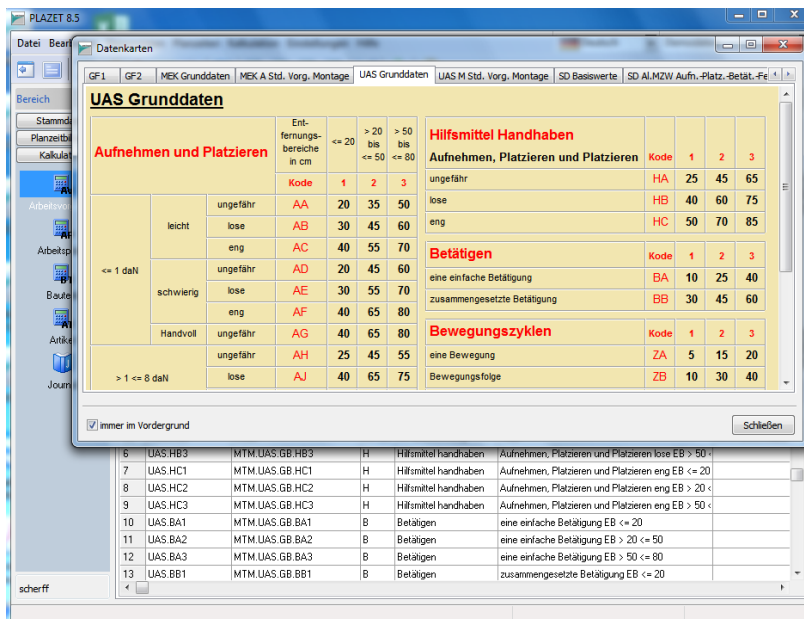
PLAZET 8.5

Datei Bear

Bereich

Stammd

Planzeitb

Kalkulat

Arbeitsvo

Arbeitspl

Baute

Artike

Journ

scherff

Datenkarten

GF1 | GF2 | MEK Grunddaten | MEK A Std. Vorg. Montage | UAS Grunddaten | UAS M Std. Vorg. Montage | SD Basiswerte | SD Al.MZW Aufn.-Platz.-Betät.-Fe

UAS Grunddaten

| Aufnehmen und Platzieren | | | Entfernungsbereiche in cm | <= 20 | > 20 bis <= 50 | > 50 bis <= 80 |
|---|---|---|---|---|---|---|
| | | | Kode | 1 | 2 | 3 |
| <= 1 daN | leicht | ungefähr | AA | 20 | 35 | 50 |
| | | lose | AB | 30 | 45 | 60 |
| | | eng | AC | 40 | 55 | 70 |
| | schwierig | ungefähr | AD | 20 | 45 | 60 |
| | | lose | AE | 30 | 55 | 70 |
| | | eng | AF | 40 | 65 | 80 |
| | Handvoll | ungefähr | AG | 40 | 65 | 80 |
| > 1 <= 8 daN | | ungefähr | AH | 25 | 45 | 55 |
| | | lose | AJ | 40 | 65 | 75 |

| Hilfsmittel Handhaben Aufnehmen, Platzieren und Platzieren | Kode | 1 | 2 | 3 |
|---|---|---|---|---|
| ungefähr | HA | 25 | 45 | 65 |
| lose | HB | 40 | 60 | 75 |
| eng | HC | 50 | 70 | 85 |

| Betätigen | Kode | 1 | 2 | 3 |
|---|---|---|---|---|
| eine einfache Betätigung | BA | 10 | 25 | 40 |
| zusammengesetzte Betätigung | BB | 30 | 45 | 60 |

| Bewegungszyklen | Kode | 1 | 2 | 3 |
|---|---|---|---|---|
| eine Bewegung | ZA | 5 | 15 | 20 |
| Bewegungsfolge | ZB | 10 | 30 | 40 |

immer im Vordergrund

Schließen

| 6 | UAS.HB3 | MTM.UAS.GB.HB3 | H | Hilfsmittel handhaben | Aufnehmen, Platzieren und Platzieren lose EB > 50 |
|---|---|---|---|---|---|
| 7 | UAS.HC1 | MTM.UAS.GB.HC1 | H | Hilfsmittel handhaben | Aufnehmen, Platzieren und Platzieren eng EB <= 20 |
| 8 | UAS.HC2 | MTM.UAS.GB.HC2 | H | Hilfsmittel handhaben | Aufnehmen, Platzieren und Platzieren eng EB > 20 |
| 9 | UAS.HC3 | MTM.UAS.GB.HC3 | H | Hilfsmittel handhaben | Aufnehmen, Platzieren und Platzieren eng EB > 50 |
| 10 | UAS.BA1 | MTM.UAS.GB.BA1 | B | Betätigen | eine einfache Betätigung EB <= 20 |
| 11 | UAS.BA2 | MTM.UAS.GB.BA2 | B | Betätigen | eine einfache Betätigung EB > 20 <= 50 |
| 12 | UAS.BA3 | MTM.UAS.GB.BA3 | B | Betätigen | eine einfache Betätigung EB > 50 <= 80 |
| 13 | UAS.BB1 | MTM.UAS.GB.BB1 | B | Betätigen | zusammengesetzte Betätigung EB <= 20 |